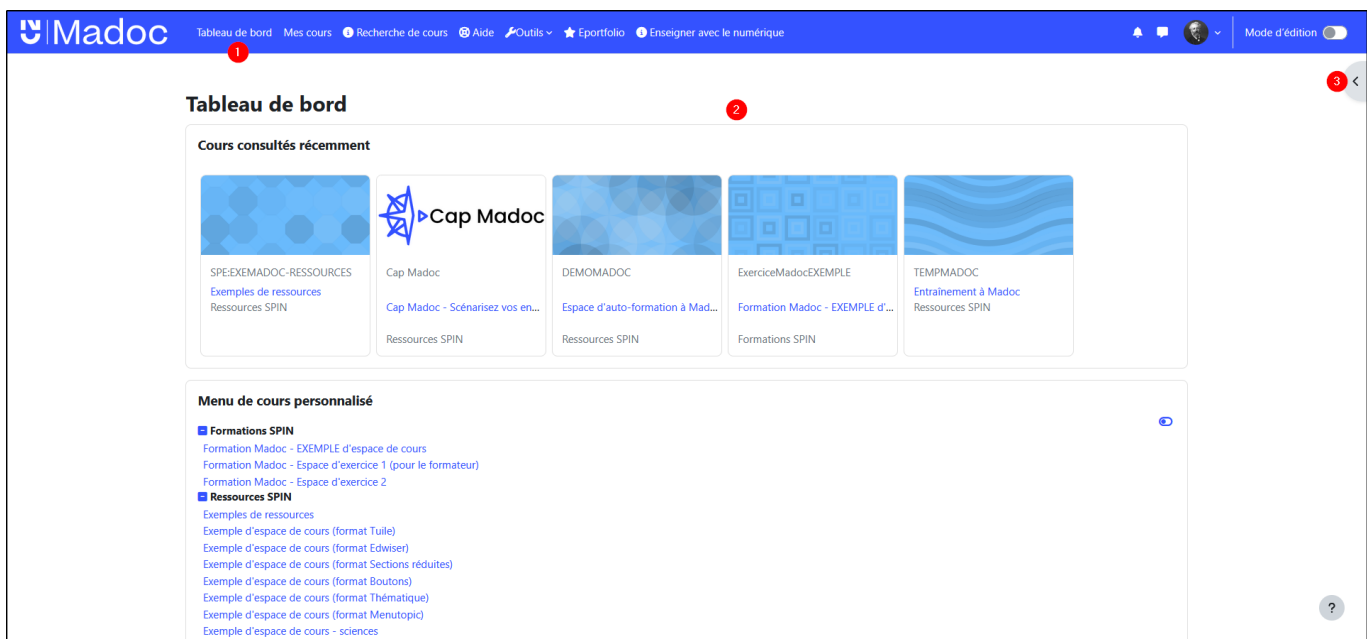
U|Madoc Tableau de bord Mes cours Recherche de cours Aide Outils Eportfolio Enseigner avec le numérique Mode d'édition

1

3

Tableau de bord

2

Cours consultés récemment

SPE:EXEMADOC-RESSOURCES
Exemples de ressources
Ressources SPIN

Cap Madoc
Cap Madoc
Cap Madoc - Scénarisez vos en...
Ressources SPIN

DEMOMADOC
Espace d'auto-formation à Mad...
Ressources SPIN

ExerciceMadocEXEMPLE
Formation Madoc - EXEMPLE d'...
Formations SPIN

TEMPMADOC
Entraînement à Madoc
Ressources SPIN

Menu de cours personnalisé

Formations SPIN
Formation Madoc - EXEMPLE d'espace de cours
Formation Madoc - Espace d'exercice 1 (pour le formateur)
Formation Madoc - Espace d'exercice 2
Ressources SPIN
Exemples de ressources
Exemple d'espace de cours (format Tuile)
Exemple d'espace de cours (format Edwiser)
Exemple d'espace de cours (format Sections réduites)
Exemple d'espace de cours (format Boutons)
Exemple d'espace de cours (format Thématique)
Exemple d'espace de cours (format Menutopic)
Exemple d'espace de cours - sciences

?